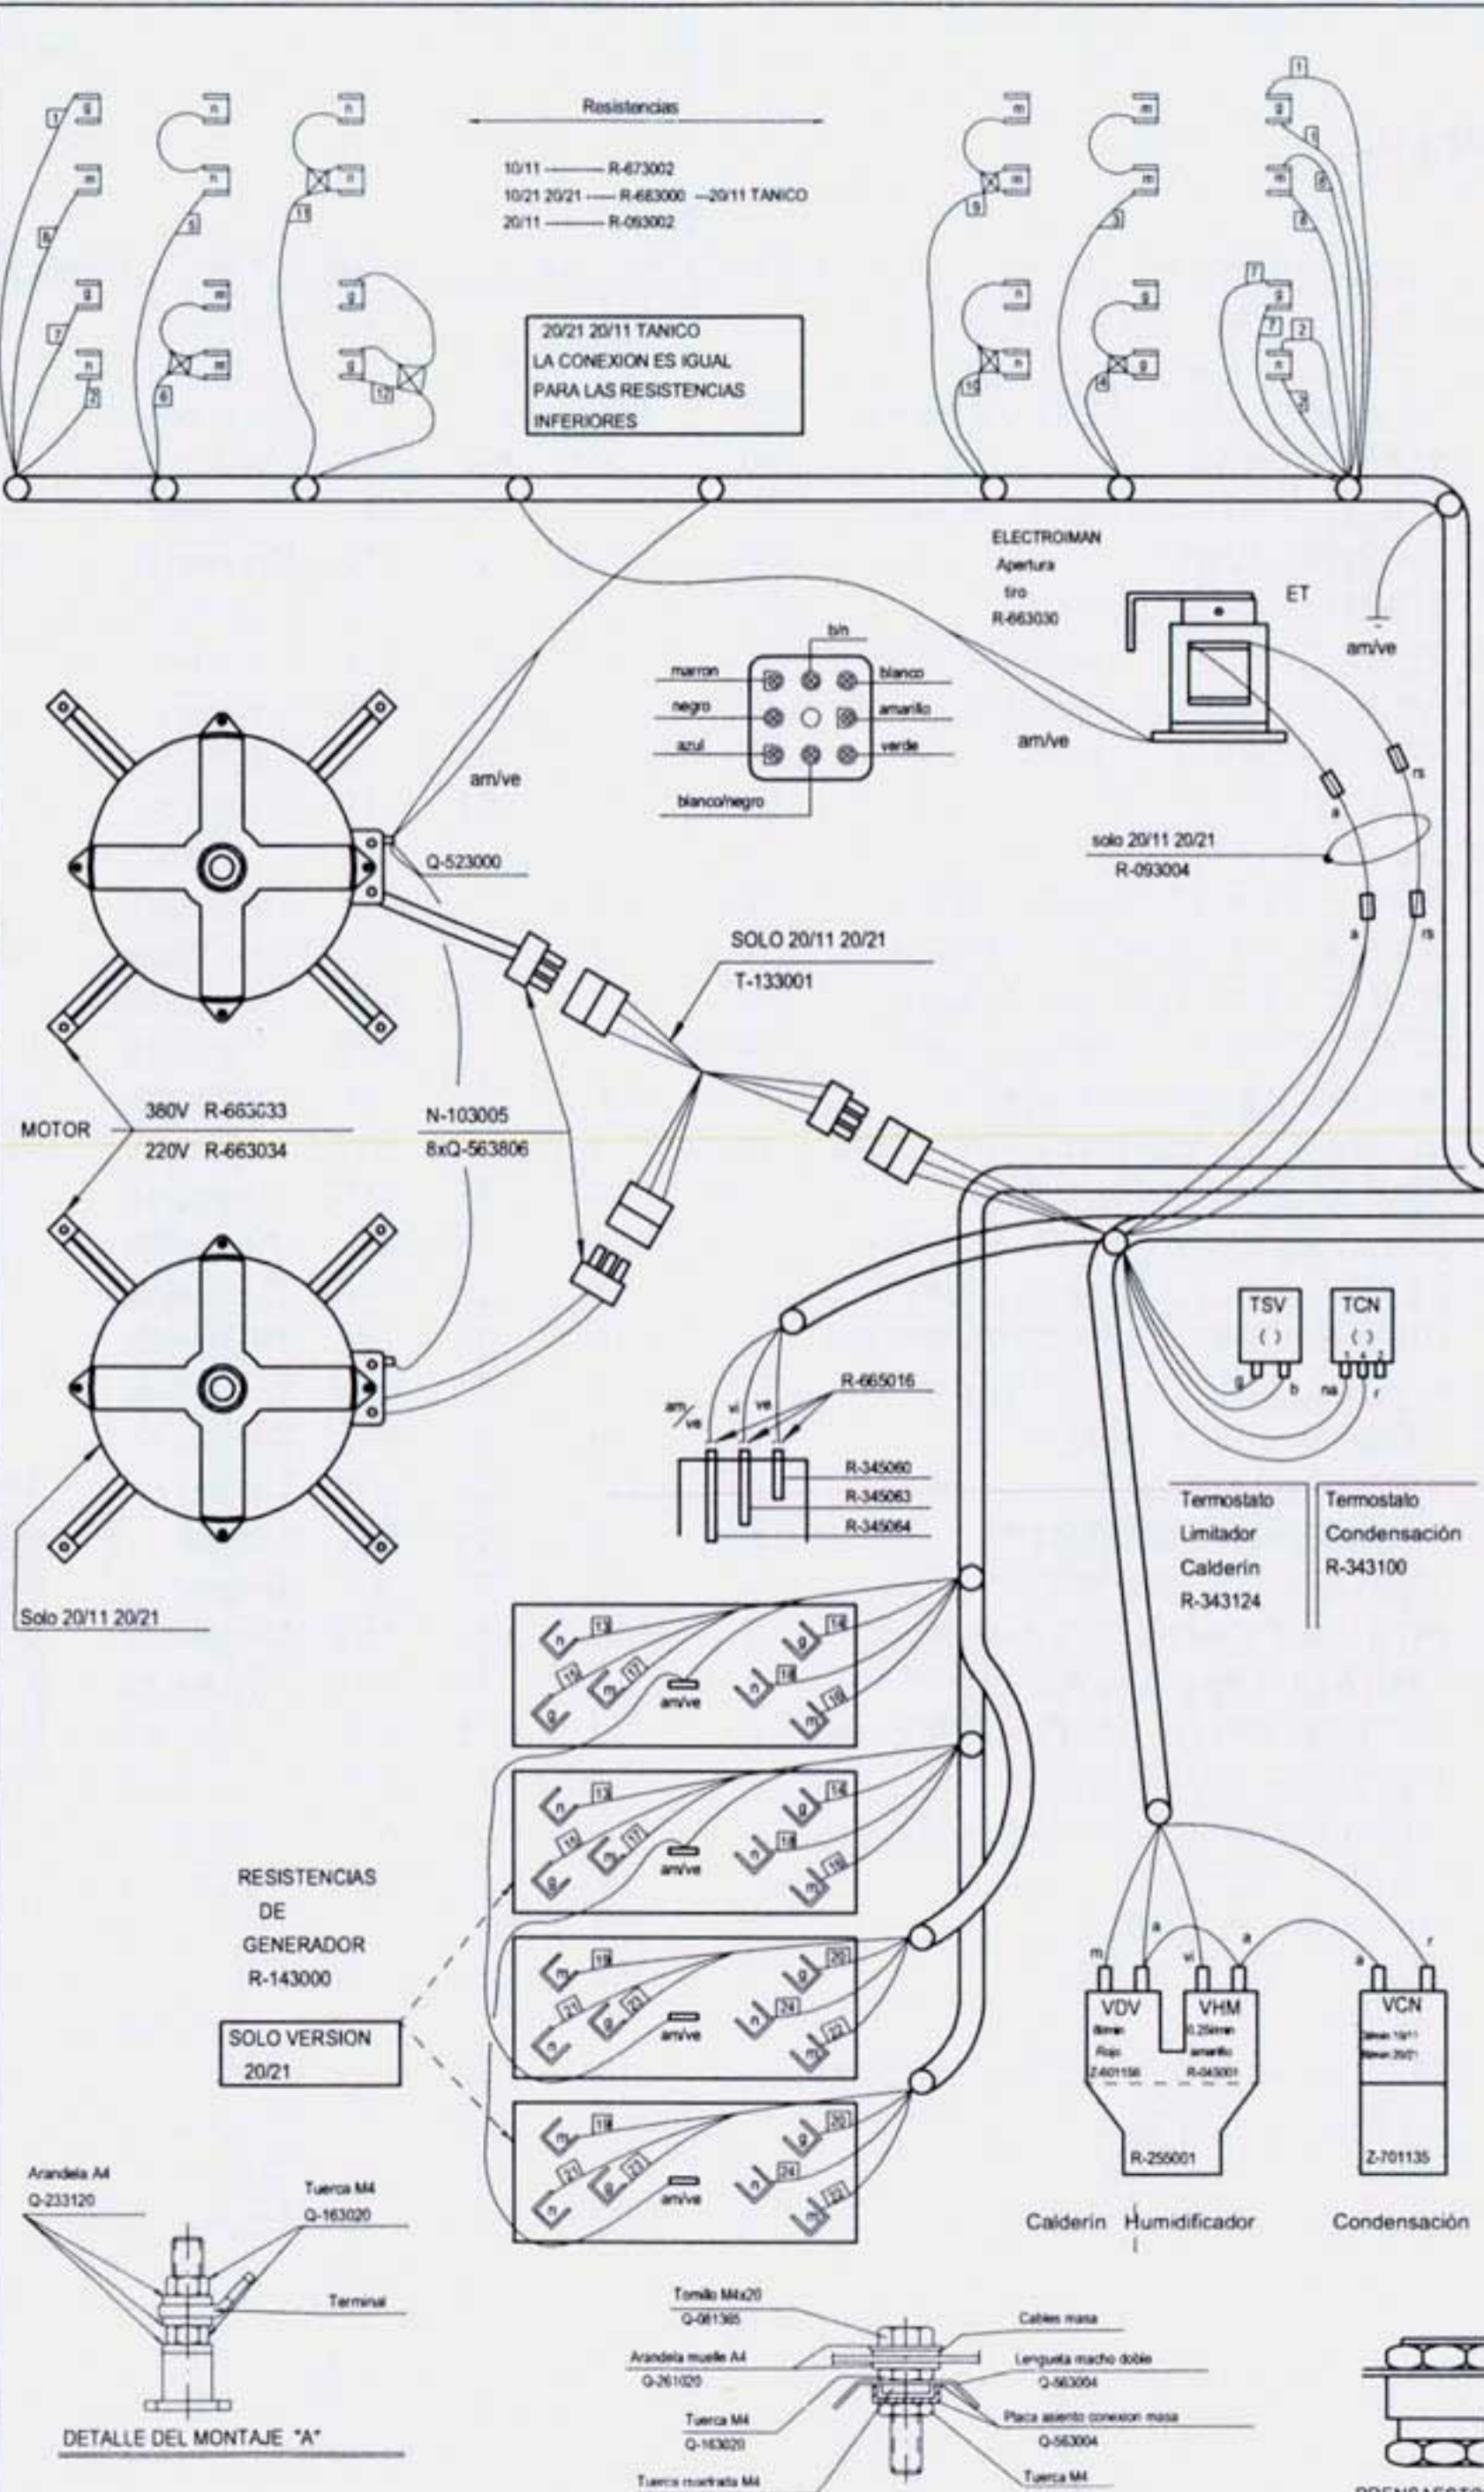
Resistencias

10/11 ——— R-673002
10/21 20/21 —— R-683000 —20/11 TANICO
20/11 ——— R-093002

20/21 20/11 TANICO
LA CONEXION ES IGUAL
PARA LAS RESISTENCIAS
INFERIORES

g m g n n n m n m g n n g n m m n m g g n g

1 6 7 7 5 6 11 12 9 10 3 4 1 1 8 8 7 7 2 2

ELECTROIMAN
Apertura
tiro
R-663030

ET

am/ve

bln
marron
negro
azul
blanco
amarillo
verde
blanco/negro

am/ve

am/ve

Q-523000

solo 20/11 20/21
R-093004

a
rs
a
rs

SOLO 20/11 20/21
T-133001

MOTOR
380V R-663033
220V R-663034

N-103005
8xQ-563806

R-665016
am/ve
vi
ve

R-345060
R-345063
R-345064

TSV
( )
g
b

TCN
( )
1 4 2
na
r

Termostato
Limitador
Calderin
R-343124

Termostato
Condensación
R-343100

Solo 20/11 20/21

n 13 14 g
11 m 17 16 g
g am/ve 18 m

n 13 14 g
11 m 17 16 g
g am/ve 18 m

m 19 20 g
21 g 23 24 g
n am/ve 22 m

m 19 20 g
21 g 23 24 g
n am/ve 22 m

RESISTENCIAS
DE
GENERADOR
R-143000

SOLO VERSION
20/21

m
a
vi
a
a
r

VDV
Rojo
Z-601156

VHM
0.25mm
amarillo
R-043001

R-255001

VCN

Z-701135

Calderin Humidificador

Condensación

Arandela A4
Q-233120

Tuerca M4
Q-163020

Terminal

DETALLE DEL MONTAJE "A"

Tornillo M4x20
Q-081365

Arandela muelle A4
Q-261020

Tuerca M4
Q-163020

Tuerca ruedrada M4

Cables masa

Lengueta macho doble
Q-563004

Placa asiento conexion masa
Q-563004

Tuerca M4

PRENSAESTO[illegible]